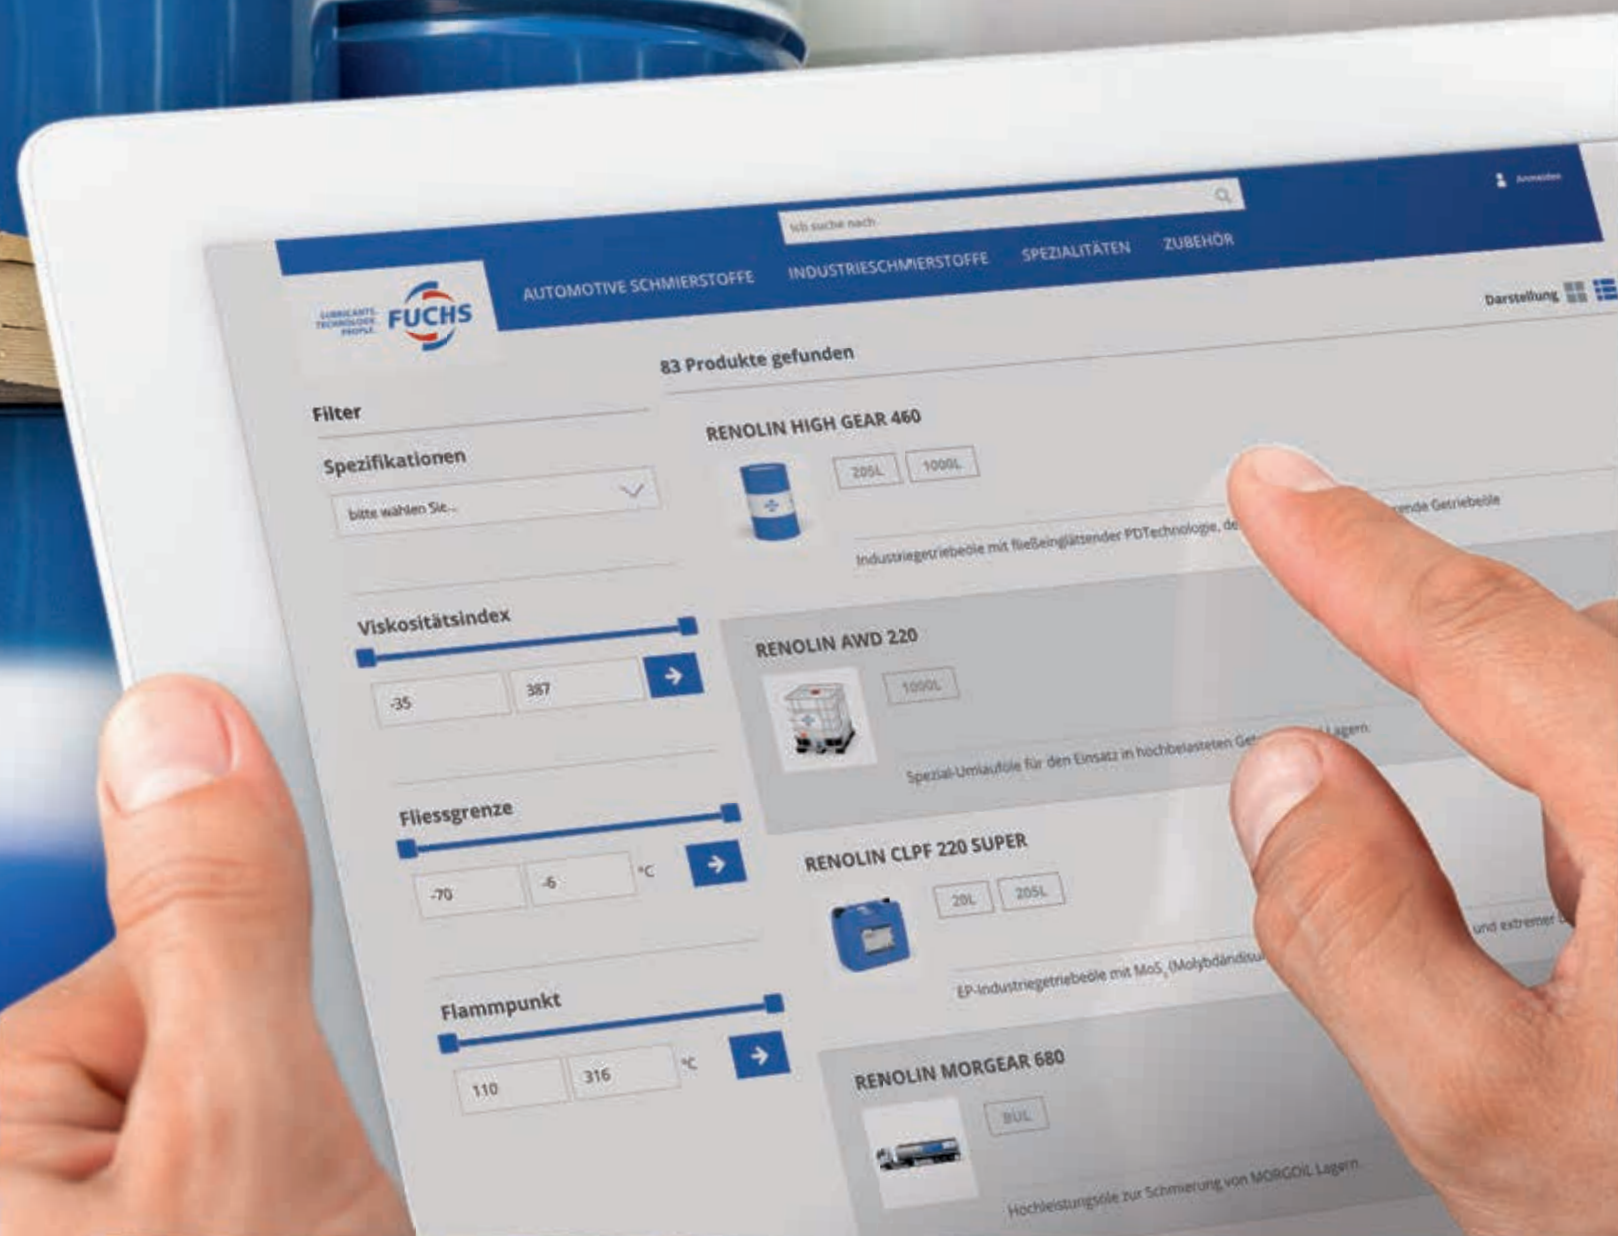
Ich suche nach

Anmelden

LUBRICANTS. TECHNOLOGY. PEOPLE. FUCHS

AUTOMOTIVE SCHMIERSTOFFE INDUSTRIESCHMIERSTOFFE SPEZIALITÄTEN ZUBEHÖR

Darstellung

83 Produkte gefunden

Filter

Spezifikationen

bitte wählen Sie...

Viskositätsindex

-35 387

Fliessgrenze

-70 -6 °C

Flammpunkt

110 316 °C

RENOLIN HIGH GEAR 460

205L 1000L

Industriegetriebeöle mit fließeinglättender PDTechnologie, de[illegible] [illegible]nde Getriebeöle

RENOLIN AWD 220

1000L

Spezial-Umlauföle für den Einsatz in hochbelasteten Ge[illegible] Lagern

RENOLIN CLPF 220 SUPER

20L 205L

EP-Industriegetriebeöle mit $MoS_2$ (Molybdändisu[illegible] und extremer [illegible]

RENOLIN MORGEAR 680

BUL

Hochleistungsöle zur Schmierung von MORGOIL Lagern.